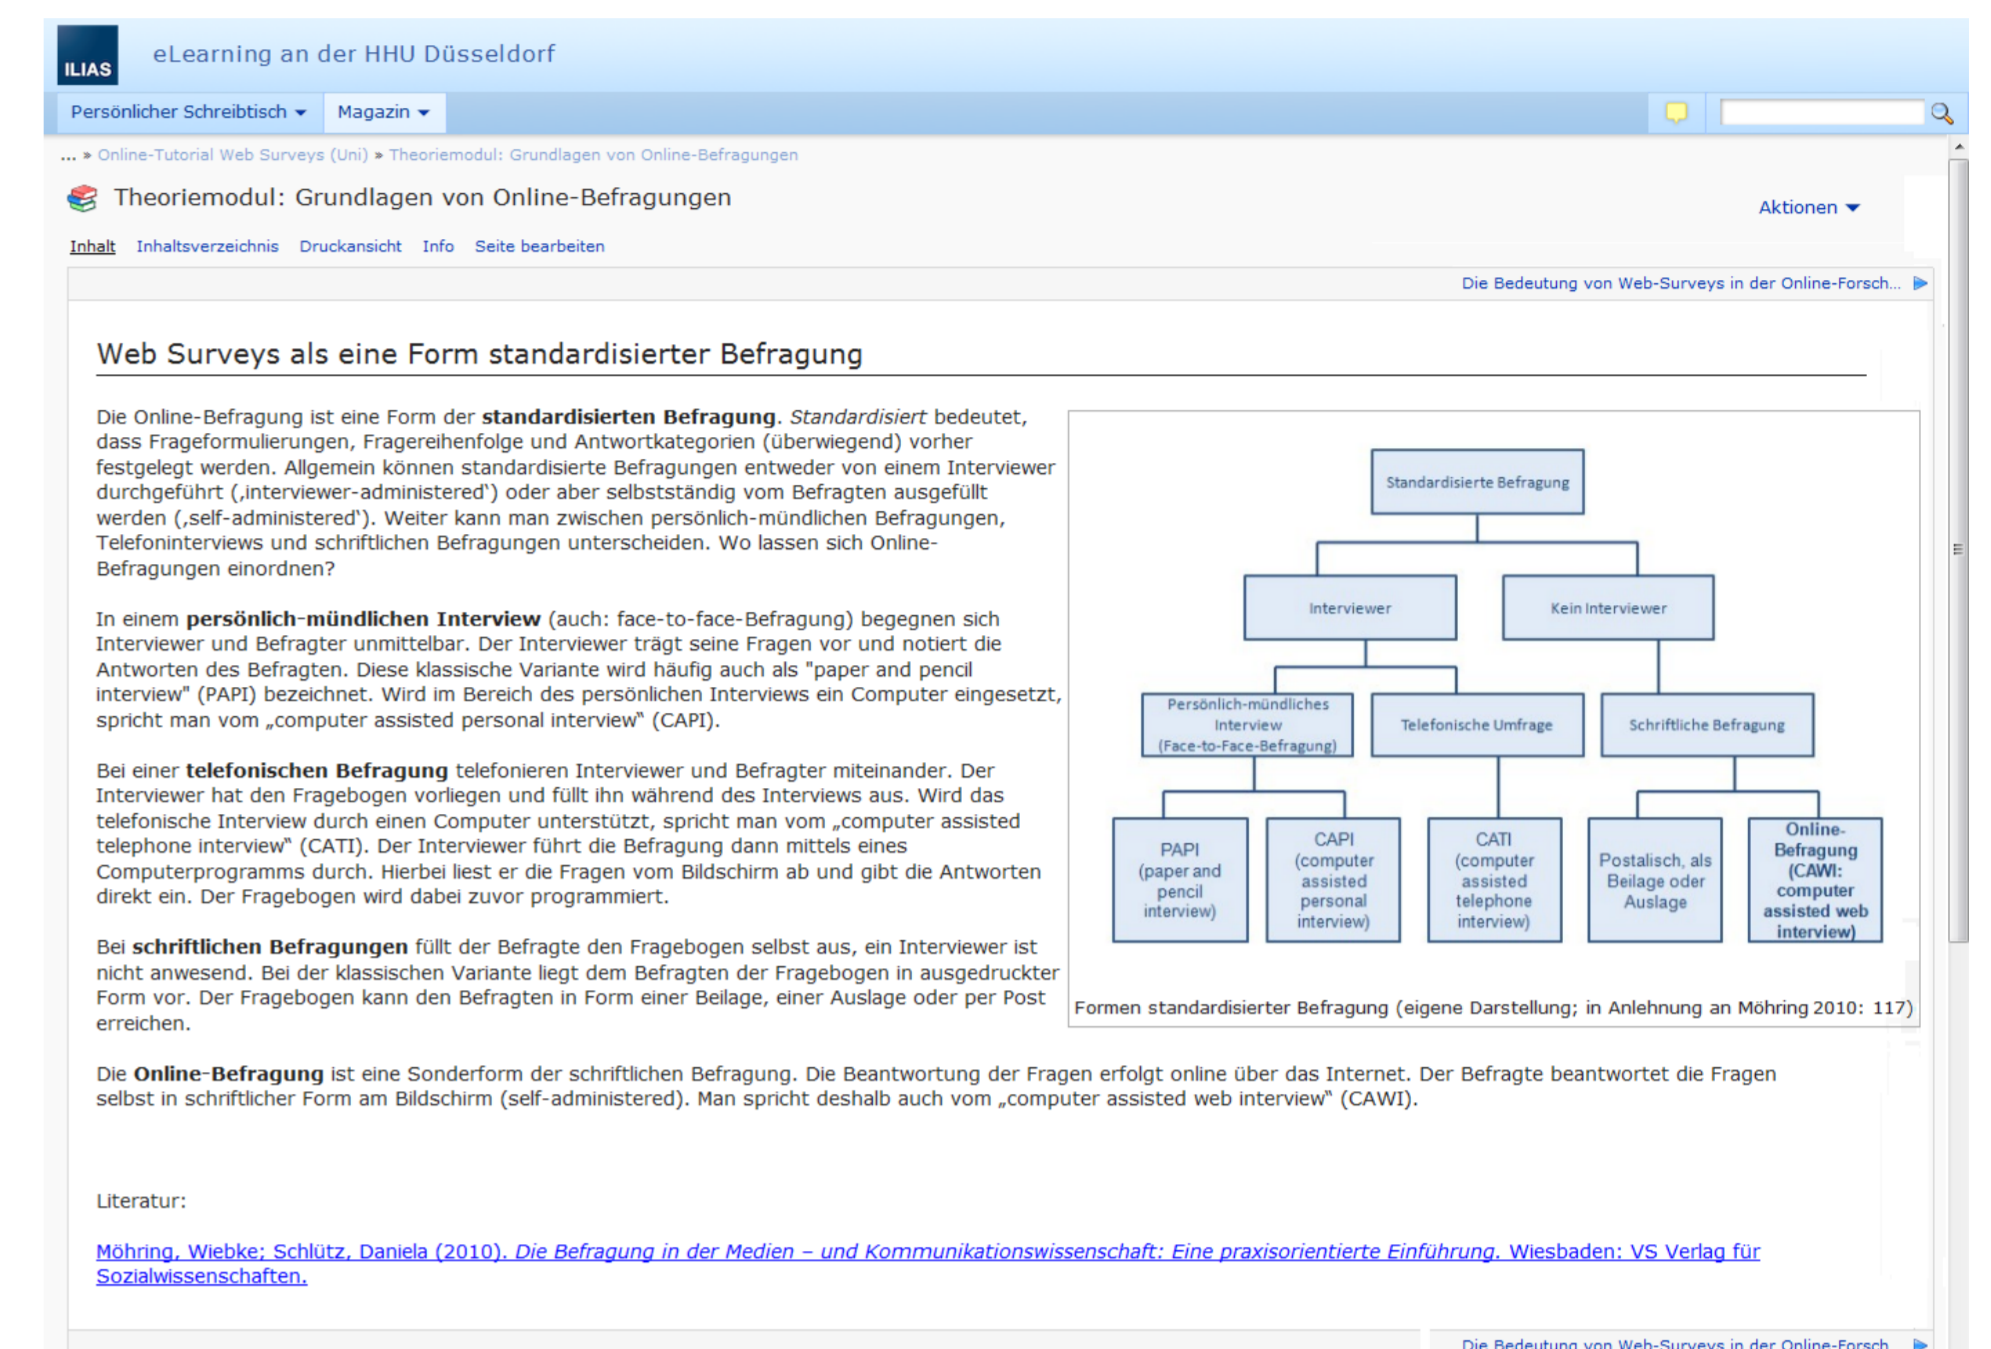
ILIAS

eLearning an der HHU Düsseldorf

Persönlicher Schreibtisch Magazin

... » Online-Tutorial Web Surveys (Uni) » Theoriemodul: Grundlagen von Online-Befragungen

Theoriemodul: Grundlagen von Online-Befragungen

Aktionen

Inhalt Inhaltsverzeichnis Druckansicht Info Seite bearbeiten

Die Bedeutung von Web-Surveys in der Online-Forsch...

Web Surveys als eine Form standardisierter Befragung

Die Online-Befragung ist eine Form der **standardisierten Befragung**. *Standardisiert* bedeutet, dass Frageformulierungen, Fragereihenfolge und Antwortkategorien (überwiegend) vorher festgelegt werden. Allgemein können standardisierte Befragungen entweder von einem Interviewer durchgeführt (‚interviewer-administered') oder aber selbstständig vom Befragten ausgefüllt werden (‚self-administered'). Weiter kann man zwischen persönlich-mündlichen Befragungen, Telefoninterviews und schriftlichen Befragungen unterscheiden. Wo lassen sich Online-Befragungen einordnen?

In einem **persönlich-mündlichen Interview** (auch: face-to-face-Befragung) begegnen sich Interviewer und Befragter unmittelbar. Der Interviewer trägt seine Fragen vor und notiert die Antworten des Befragten. Diese klassische Variante wird häufig auch als "paper and pencil interview" (PAPI) bezeichnet. Wird im Bereich des persönlichen Interviews ein Computer eingesetzt, spricht man vom „computer assisted personal interview" (CAPI).

Bei einer **telefonischen Befragung** telefonieren Interviewer und Befragter miteinander. Der Interviewer hat den Fragebogen vorliegen und füllt ihn während des Interviews aus. Wird das telefonische Interview durch einen Computer unterstützt, spricht man vom „computer assisted telephone interview" (CATI). Der Interviewer führt die Befragung dann mittels eines Computerprogramms durch. Hierbei liest er die Fragen vom Bildschirm ab und gibt die Antworten direkt ein. Der Fragebogen wird dabei zuvor programmiert.

Bei **schriftlichen Befragungen** füllt der Befragte den Fragebogen selbst aus, ein Interviewer ist nicht anwesend. Bei der klassischen Variante liegt dem Befragten der Fragebogen in ausgedruckter Form vor. Der Fragebogen kann den Befragten in Form einer Beilage, einer Auslage oder per Post erreichen.

Standardisierte Befragung
Interviewer
Kein Interviewer
Persönlich-mündliches Interview (Face-to-Face-Befragung)
Telefonische Umfrage
Schriftliche Befragung
PAPI (paper and pencil interview)
CAPI (computer assisted personal interview)
CATI (computer assisted telephone interview)
Postalisch, als Beilage oder Auslage
Online-Befragung (CAWI: computer assisted web interview)

Formen standardisierter Befragung (eigene Darstellung; in Anlehnung an Möhring 2010: 117)

Die **Online-Befragung** ist eine Sonderform der schriftlichen Befragung. Die Beantwortung der Fragen erfolgt online über das Internet. Der Befragte beantwortet die Fragen selbst in schriftlicher Form am Bildschirm (self-administered). Man spricht deshalb auch vom „computer assisted web interview" (CAWI).

Literatur:

Möhring, Wiebke; Schlütz, Daniela (2010). *Die Befragung in der Medien – und Kommunikationswissenschaft: Eine praxisorientierte Einführung.* Wiesbaden: VS Verlag für Sozialwissenschaften.

Die Bedeutung von Web-Surveys in der Online-Forsch...